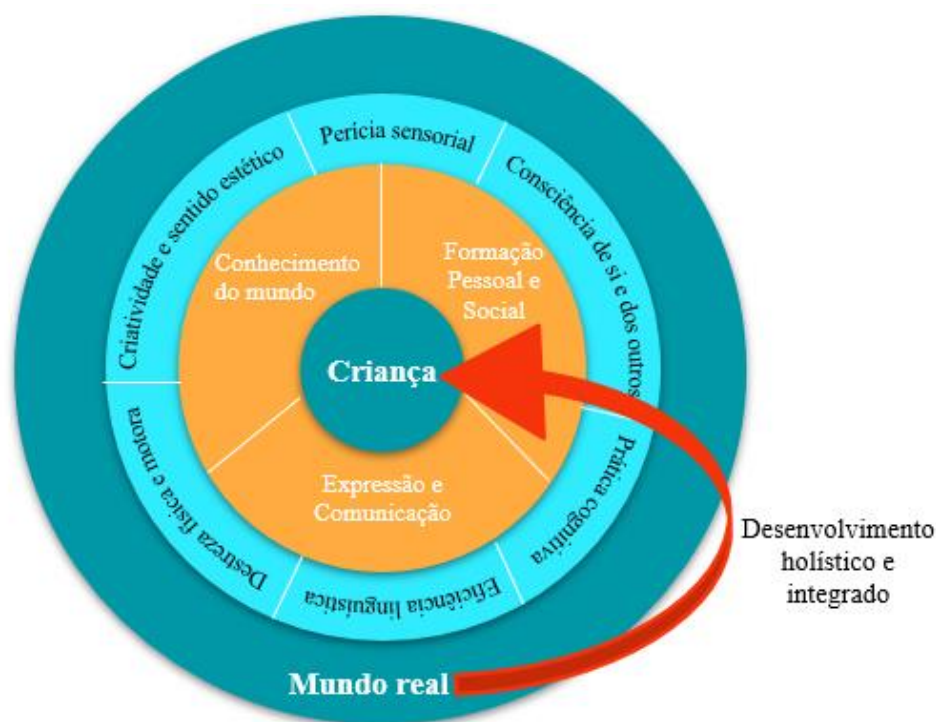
Perícia sensorial

Consciência de si e dos outros

Prática cognitiva

Eficiência linguística

Destreza física e motora

Criatividade e sentido estético

Conhecimento do mundo

Formação Pessoal e Social

Expressão e Comunicação

Criança

Desenvolvimento holístico e integrado

Mundo real